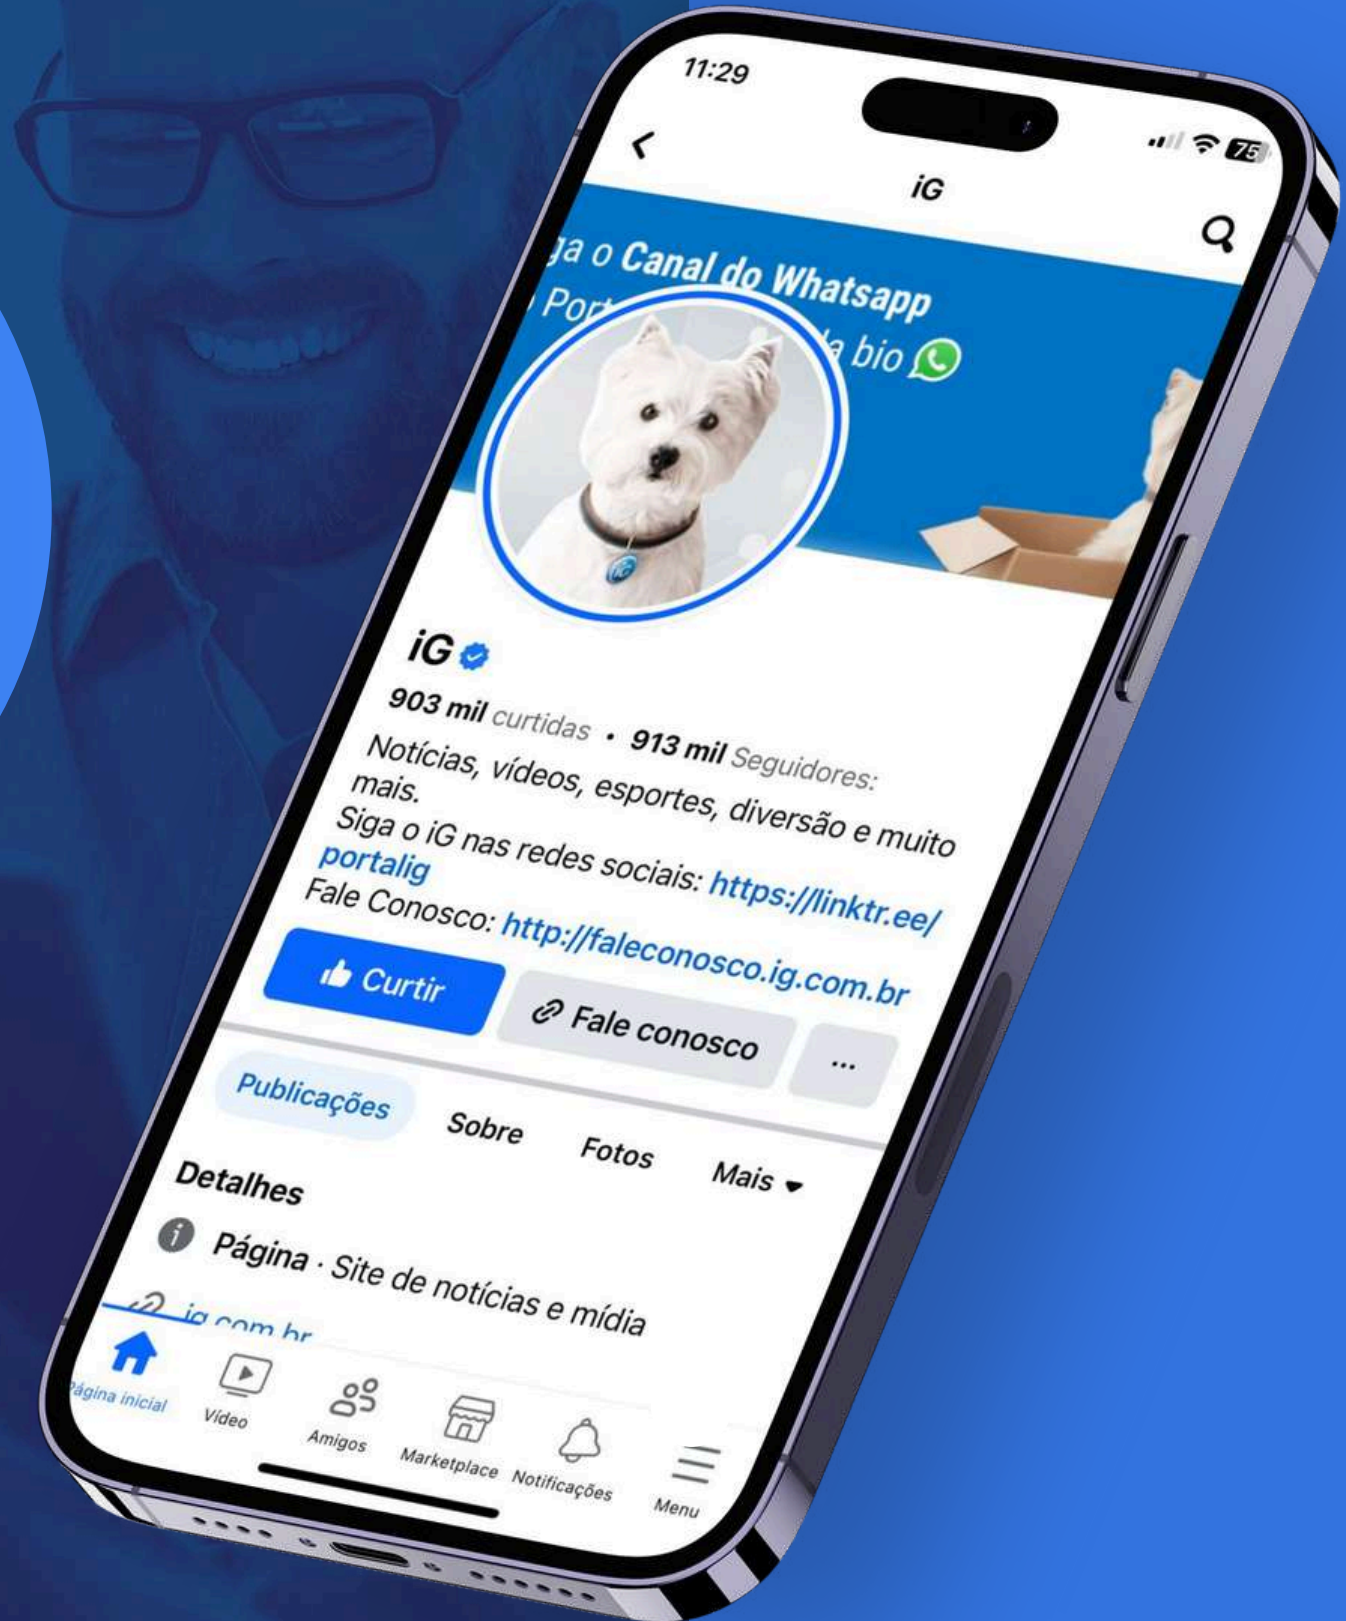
11:29

75

iG

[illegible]ga o Canal do Whatsapp
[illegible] Por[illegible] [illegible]a bio

iG

903 mil curtidas • 913 mil Seguidores:

Notícias, vídeos, esportes, diversão e muito mais.
Siga o iG nas redes sociais: https://linktr.ee/portalig
Fale Conosco: http://faleconosco.ig.com.br

Curtir

Fale conosco

...

Publicações

Sobre

Fotos

Mais

Detalhes

Página · Site de notícias e mídia

ig.com.br

Página inicial

Vídeo

Amigos

Marketplace

Notificações

Menu